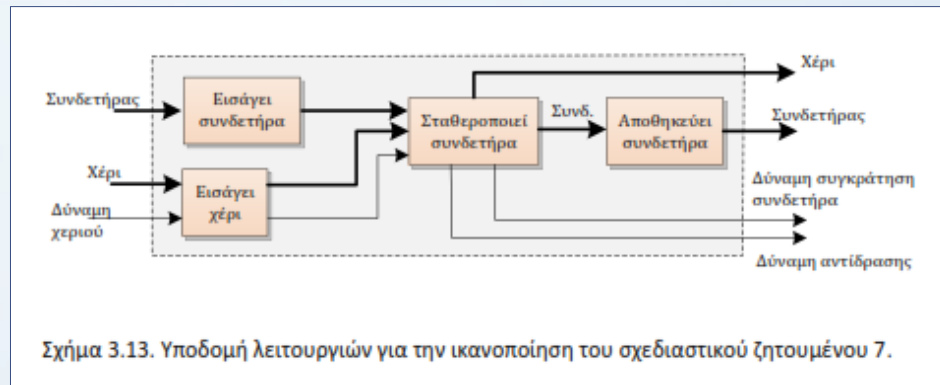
Συνδετήρας

Εισάγει συνδετήρα

Χέρι

Δύναμη χεριού

Εισάγει χέρι

Σταθεροποιεί συνδετήρα

Συνδ.

Αποθηκεύει συνδετήρα

Χέρι

Συνδετήρας

Δύναμη συγκράτηση συνδετήρα

Δύναμη αντίδρασης

Σχήμα 3.13. Υποδομή λειτουργιών για την ικανοποίηση του σχεδιαστικού ζητουμένου 7.